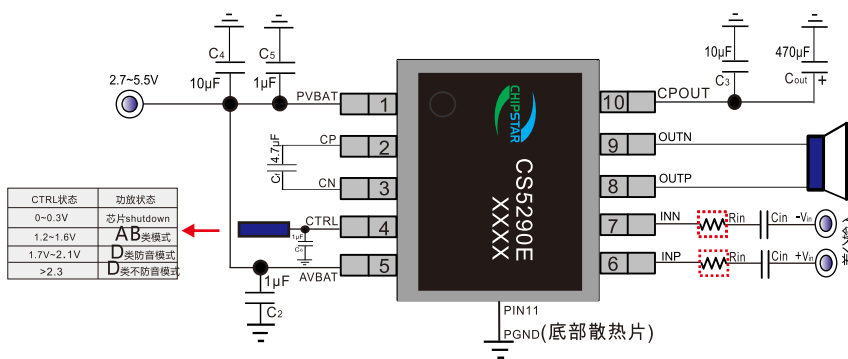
2.7~5.5V

10μF

1μF

$C_4$

$C_5$

PVBAT

CP

$C_1$ 4.7μF

CN

CTRL

1μF

AVBAT

1μF

$C_2$

| CTRL状态 | 功放状态 |
|---|---|
| 0~0.3V | 芯片shutdown |
| 1.2~1.6V | AB类模式 |
| 1.7V~2.1V | D类防音模式 |
| >2.3 | D类不防音模式 |

1
2
3
4
5

CHIPSTAR

CS5290E
XXXX

10
9
8
7
6

PIN11

PGND(底部散热片)

10μF

470μF

$C_3$

$C_{out}$

+

CPOUT

OUTN

OUTP

INN

Rin

Cin

$-V_{in}$

INP

Rin

Cin

$+V_{in}$